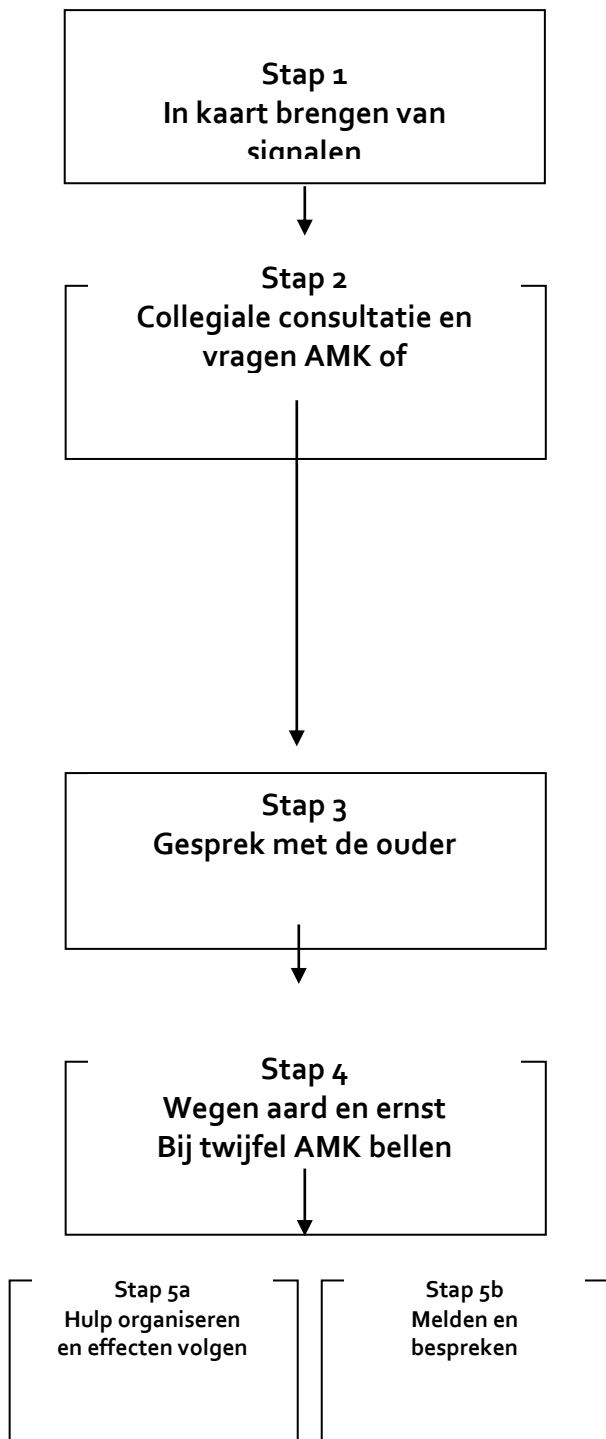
Stap 1
In kaart brengen van signalen

Stap 2
Collegiale consultatie en vragen AMK of

Stap 3
Gesprek met de ouder

Stap 4
Wegen aard en ernst
Bij twijfel AMK bellen

Stap 5a
Hulp organiseren en effecten volgen

Stap 5b
Melden en bespreken